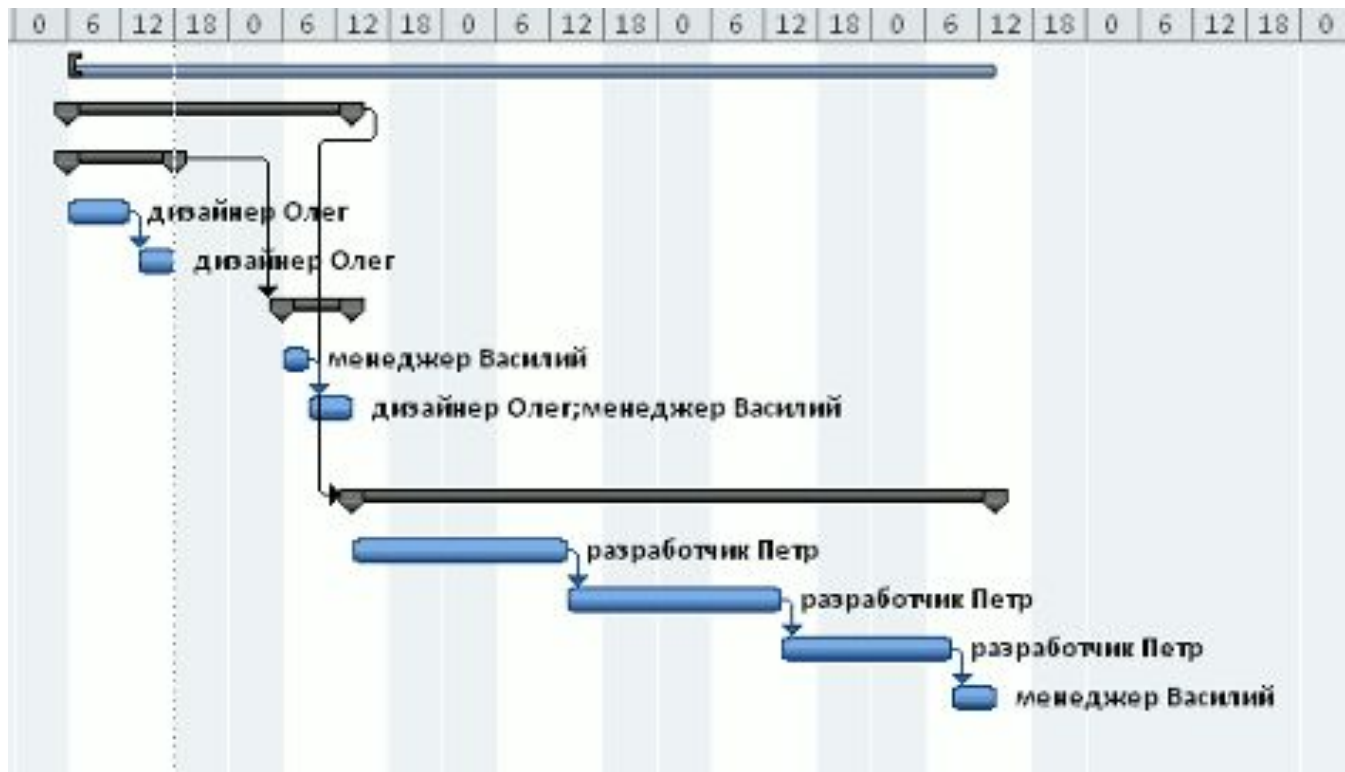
| 0 | 6 | 12 | 18 | 0 | 6 | 12 | 18 | 0 | 6 | 12 | 18 | 0 | 6 | 12 | 18 | 0 | 6 | 12 | 18 | 0 | 6 | 12 | 18 | 0 |
|---|---|---|---|---|---|---|---|---|---|---|---|---|---|---|---|---|---|---|---|---|---|---|---|---|

дизайнер Олег

дизайнер Олег

менеджер Василий

дизайнер Олег;менеджер Василий

разработчик Петр

разработчик Петр

разработчик Петр

менеджер Василий